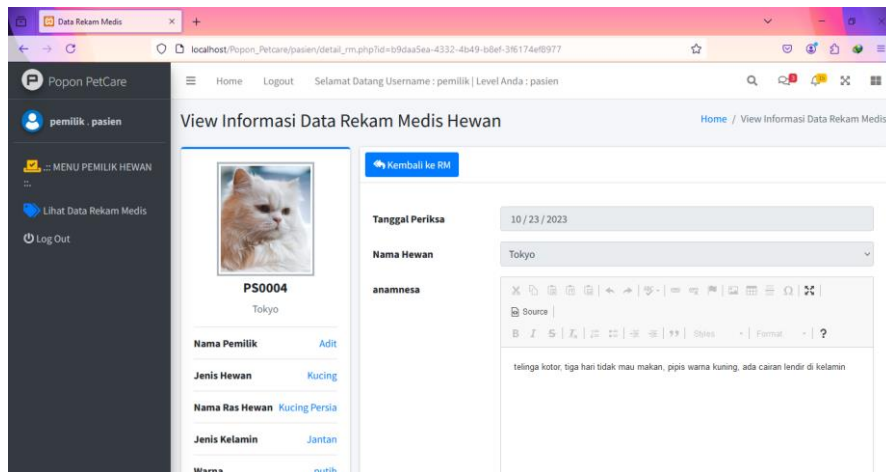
Data Rekam Medis
localhost/Popon_Petcare/pasien/detail_rm.php?id=b9daa5ea-4332-4b49-b8ef-3f6174ef8977

Popon PetCare
Home Logout Selamat Datang Username : pemilik | Level Anda : pasien

pemilik . pasien

.:: MENU PEMILIK HEWAN ::.

Lihat Data Rekam Medis

Log Out

View Informasi Data Rekam Medis Hewan

Home / View Informasi Data Rekam Medis

PS0004
Tokyo

| Nama Pemilik | Adit |
|---|---|
| Jenis Hewan | Kucing |
| Nama Ras Hewan | Kucing Persia |
| Jenis Kelamin | Jantan |
| Warna | putih |

Kembali ke RM

Tanggal Periksa 10 / 23 / 2023

Nama Hewan Tokyo

anamnesa

Source

B I S Styles Format ?

telinga kotor, tiga hari tidak mau makan, pipis warna kuning, ada cairan lendir di kelamin